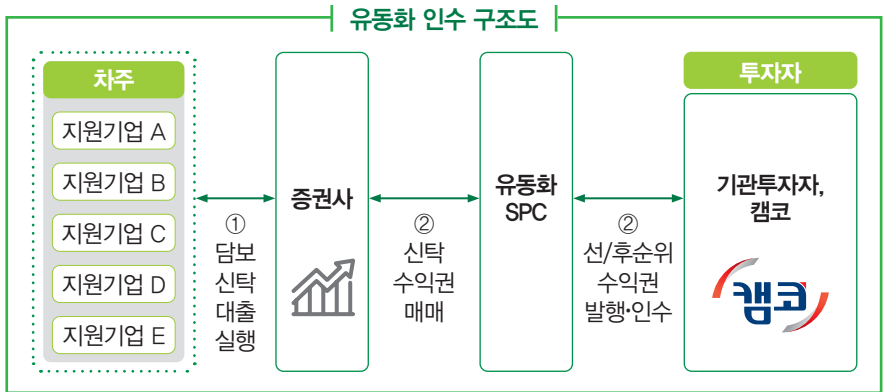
유동화 인수 구조도

차주

지원기업 A

지원기업 B

지원기업 C

지원기업 D

지원기업 E

① 담보 신탁 대출 실행

증권사

② 신탁 수익권 매매

유동화 SPC

② 선/후순위 수익권 발행•인수

투자자

기관투자자, 캠코

캠코